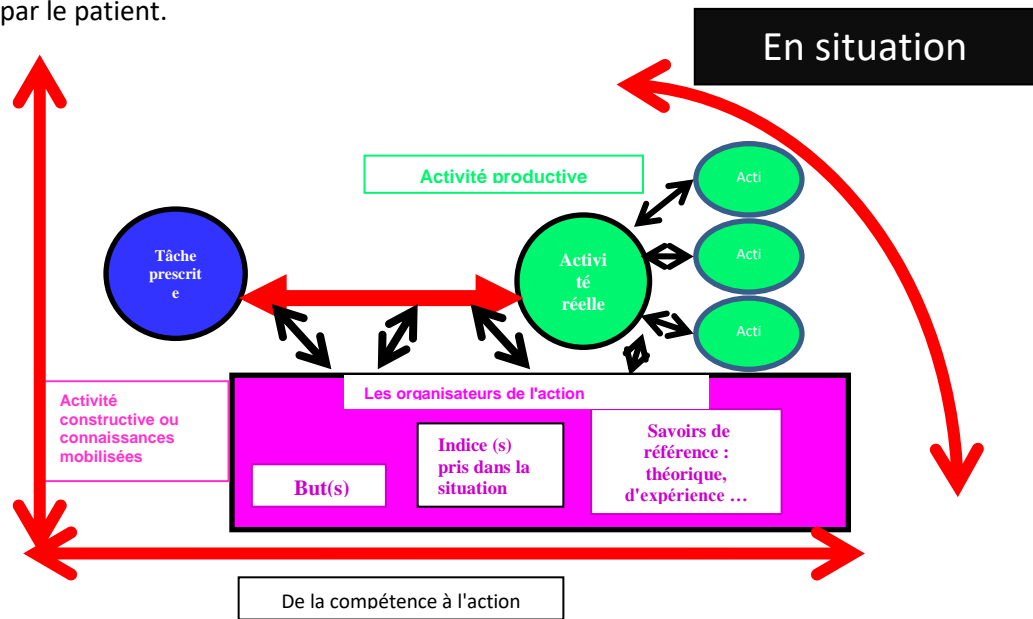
par le patient.

En situation

Activité productive

Acti

Acti

Acti

Tâche prescrit e

Activi té réelle

Les organisateurs de l'action

Activité constructive ou connaissances mobilisées

Indice (s) pris dans la situation

Savoirs de référence : théorique, d'expérience …

But(s)

De la compétence à l'action